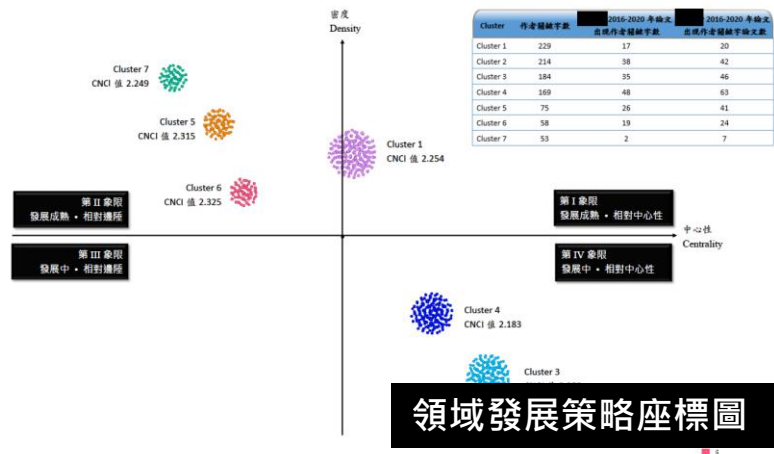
密度
Density

| Cluster | 作者關鍵字數 | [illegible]2016-2020 年論文出現作者關鍵字數 | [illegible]2016-2020 年論文出現作者關鍵字論文數 |
|---|---|---|---|
| Cluster 1 | 229 | 17 | 20 |
| Cluster 2 | 214 | 38 | 42 |
| Cluster 3 | 184 | 35 | 46 |
| Cluster 4 | 169 | 48 | 63 |
| Cluster 5 | 75 | 26 | 41 |
| Cluster 6 | 58 | 19 | 24 |
| Cluster 7 | 53 | 2 | 7 |

Cluster 7
CNCI 值 2.249

Cluster 5
CNCI 值 2.315

Cluster 1
CNCI 值 2.254

Cluster 6
CNCI 值 2.325

第 II 象限
發展成熟 • 相對邊陲

第 I 象限
發展成熟 • 相對中心性

中心性
Centrality

第 III 象限
發展中 • 相對邊陲

第 IV 象限
發展中 • 相對中心性

Cluster 4
CNCI 值 2.183

Cluster 3
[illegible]

領域發展策略座標圖